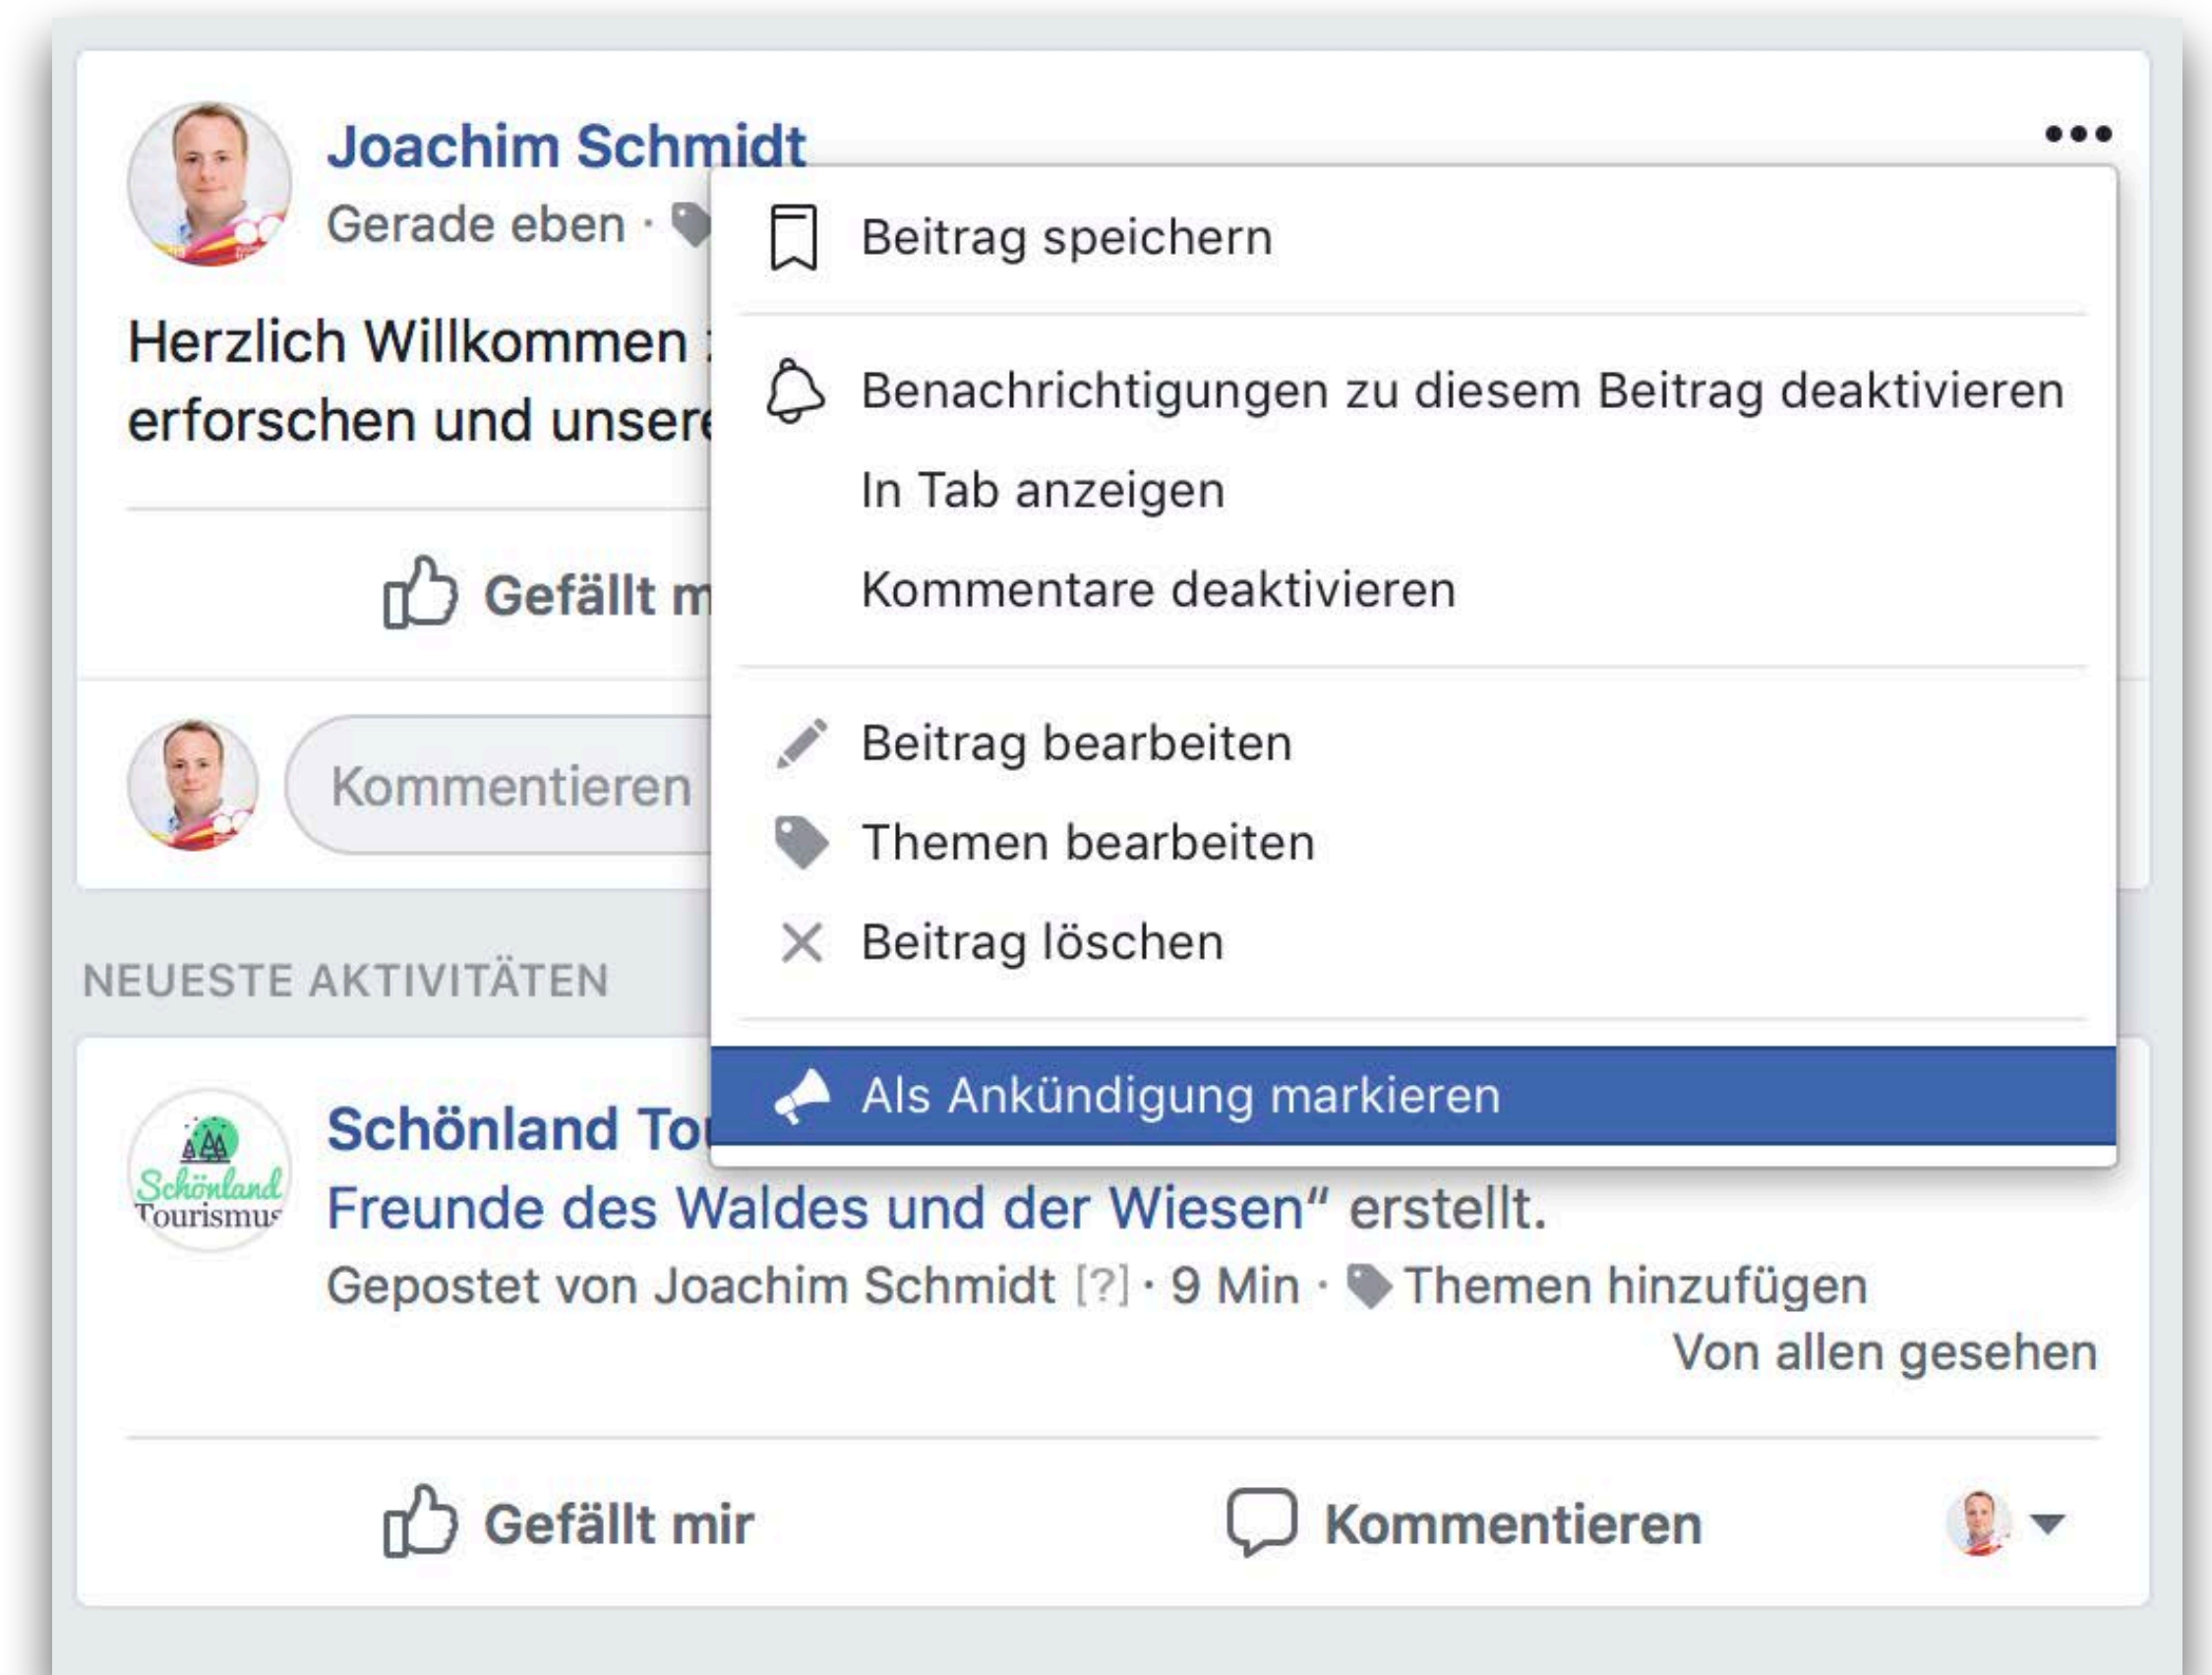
Joachim Schmidt

Gerade eben ·

•••

Beitrag speichern

Benachrichtigungen zu diesem Beitrag deaktivieren

In Tab anzeigen

Kommentare deaktivieren

Beitrag bearbeiten

Themen bearbeiten

Beitrag löschen

Als Ankündigung markieren

Herzlich Willkommen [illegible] erforschen und unsere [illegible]

Gefällt m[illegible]

Kommentieren

NEUESTE AKTIVITÄTEN

Schönland Tourismus

Schönland To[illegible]

Freunde des Waldes und der Wiesen“ erstellt.

Gepostet von Joachim Schmidt [?] · 9 Min · Themen hinzufügen

Von allen gesehen

Gefällt mir

Kommentieren